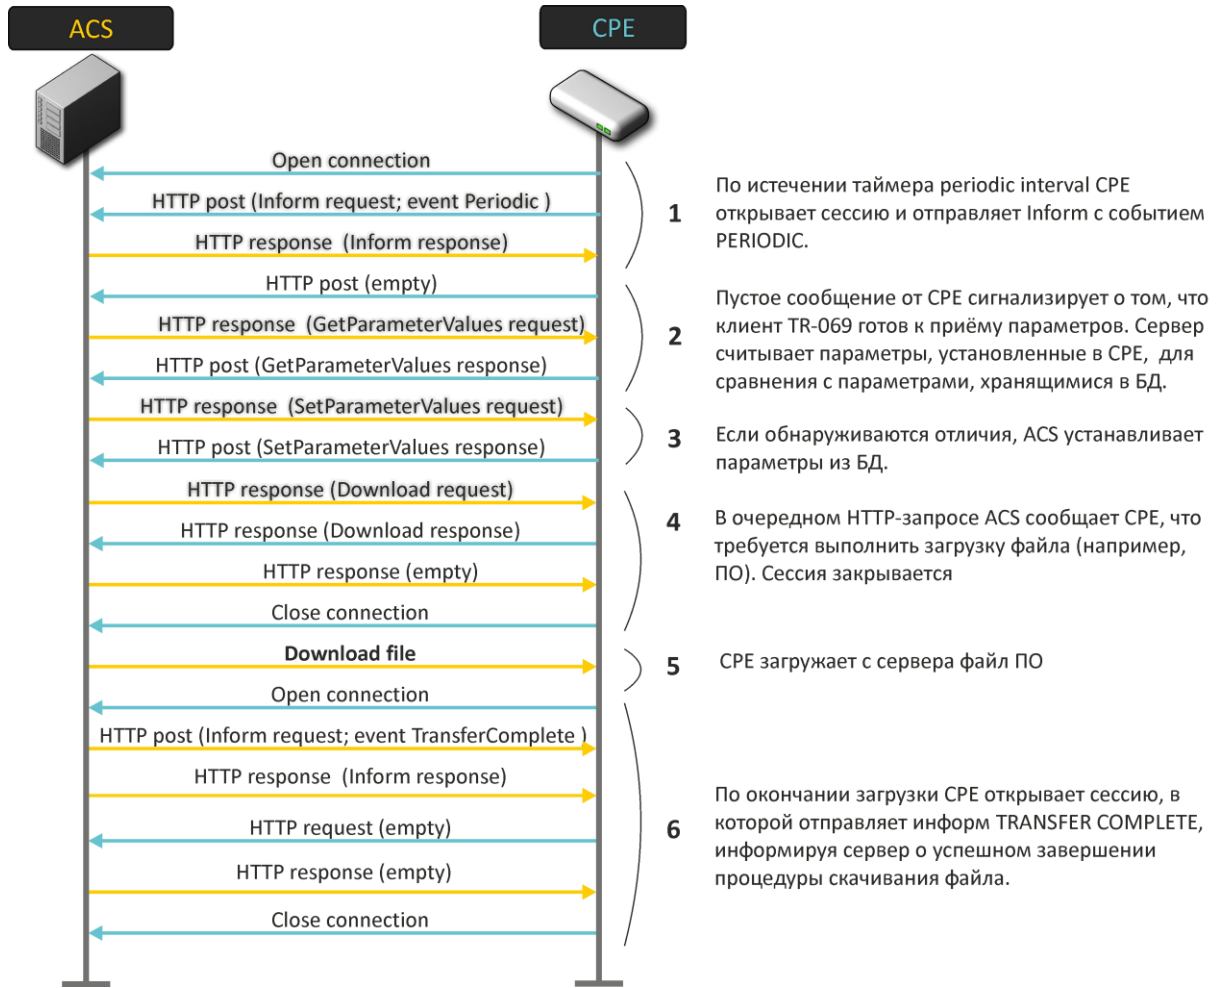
ACS

CPE

Open connection

HTTP post (Inform request; event Periodic )

HTTP response (Inform response)

HTTP post (empty)

HTTP response (GetParameterValues request)

HTTP post (GetParameterValues response)

HTTP response (SetParameterValues request)

HTTP post (SetParameterValues response)

HTTP response (Download request)

HTTP response (Download response)

HTTP response (empty)

Close connection

Download file

Open connection

HTTP post (Inform request; event TransferComplete )

HTTP response (Inform response)

HTTP request (empty)

HTTP response (empty)

Close connection

1

По истечении таймера periodic interval CPE открывает сессию и отправляет Inform с событием PERIODIC.

2

Пустое сообщение от CPE сигнализирует о том, что клиент TR-069 готов к приёму параметров. Сервер считывает параметры, установленные в CPE, для сравнения с параметрами, хранящимися в БД.

3

Если обнаруживаются отличия, ACS устанавливает параметры из БД.

4

В очередном HTTP-запросе ACS сообщает CPE, что требуется выполнить загрузку файла (например, ПО). Сессия закрывается

5

CPE загружает с сервера файл ПО

6

По окончании загрузки CPE открывает сессию, в которой отправляет информ TRANSFER COMPLETE, информируя сервер о успешном завершении процедуры скачивания файла.